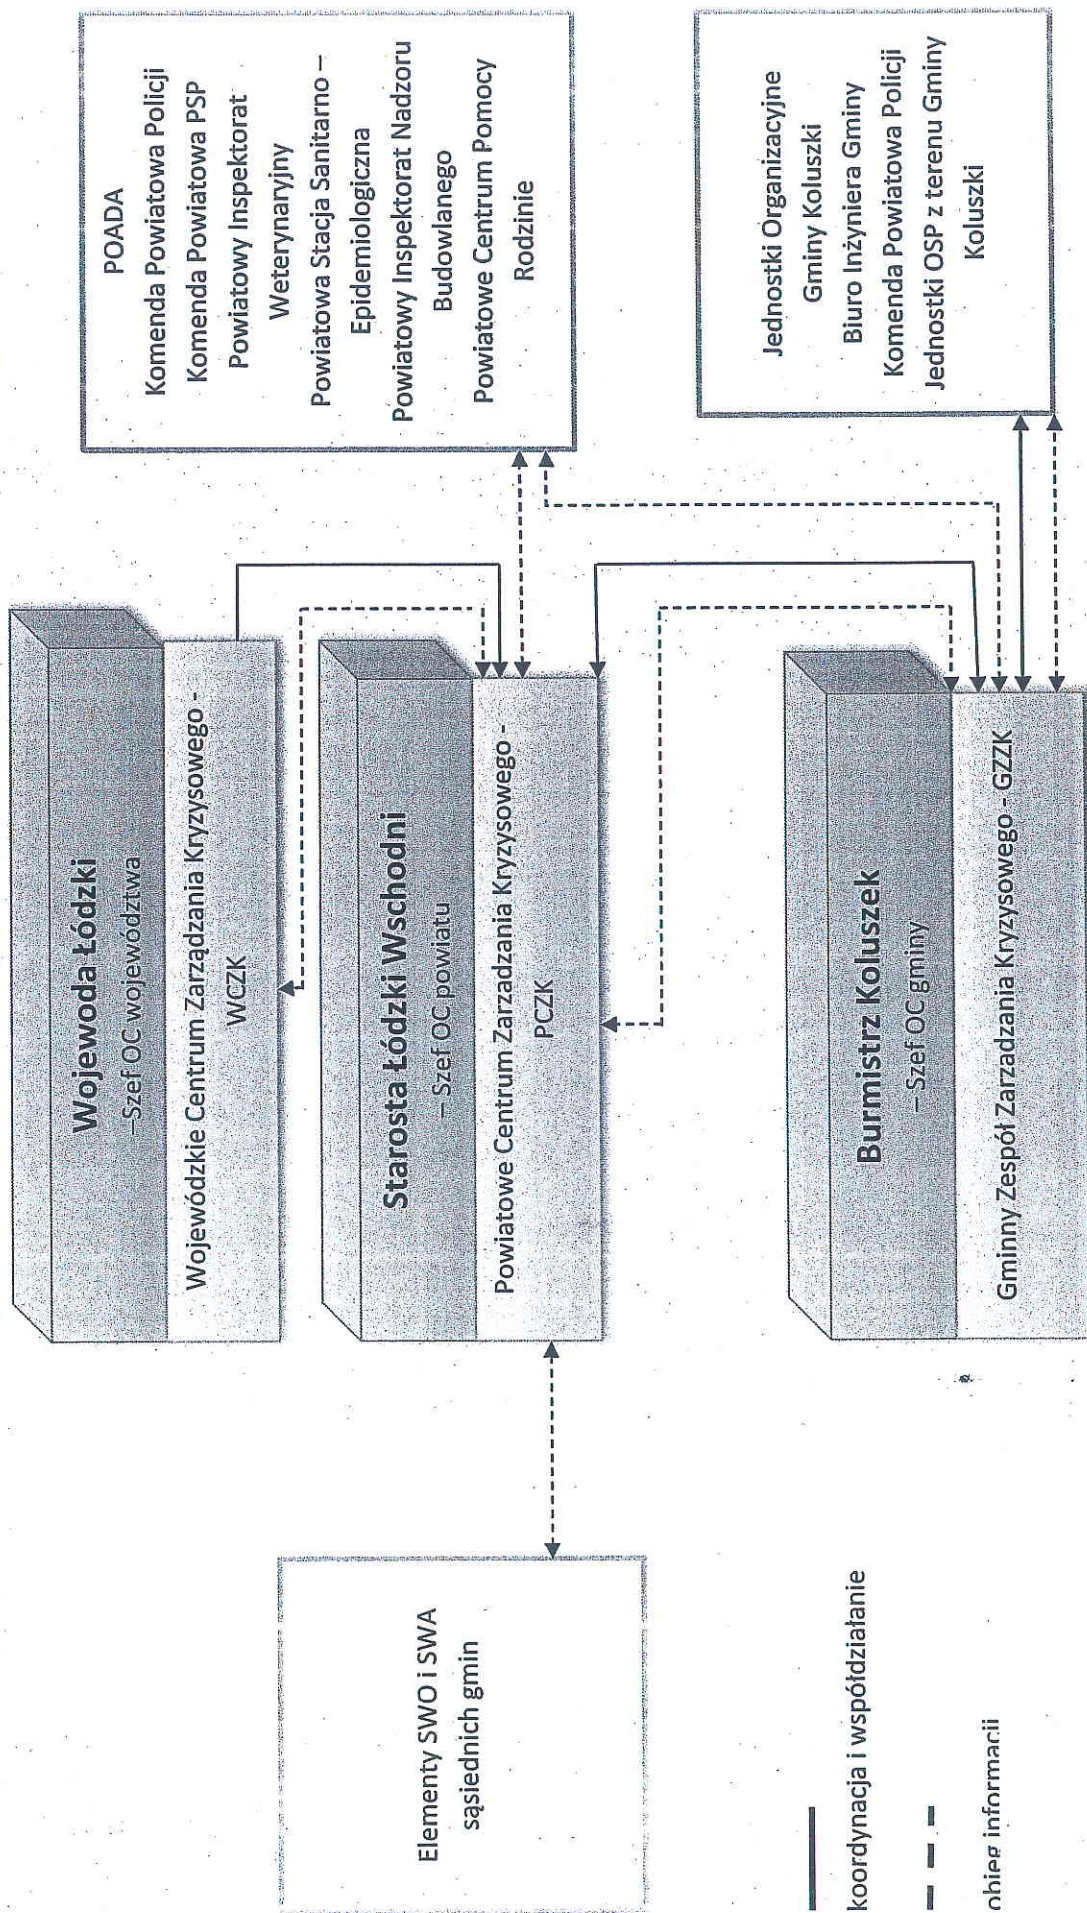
POADA
Komenda Powiatowa Policji
Komenda Powiatowa PSP
Powiatowy Inspektorat Weterynaryjny
Powiatowa Stacja Sanitarno – Epidemiologiczna
Powiatowy Inspektorat Nadzoru Budowlanego
Powiatowe Centrum Pomocy Rodzinie

Jednostki Organizacyjne Gminy Koluszki
Biuro Inżyniera Gminy
Komenda Powiatowa Policji
Jednostki OSP z terenu Gminy Koluszki

Wojewoda Łódzki
–Szef OC województwa
Wojewódzkie Centrum Zarządzania Kryzysowego - WCZK

Starosta Łódzki Wschodni
– Szef OC powiatu
Powiatowe Centrum Zarządzania Kryzysowego - PCZK

Burmistrz Koluszek
– Szef OC gminy
Gminny Zespół Zarządzania Kryzysowego - GZZK

Elementy SWO i SWA sąsiednich gmin

koordynacja i współdziałanie
obieg informacji